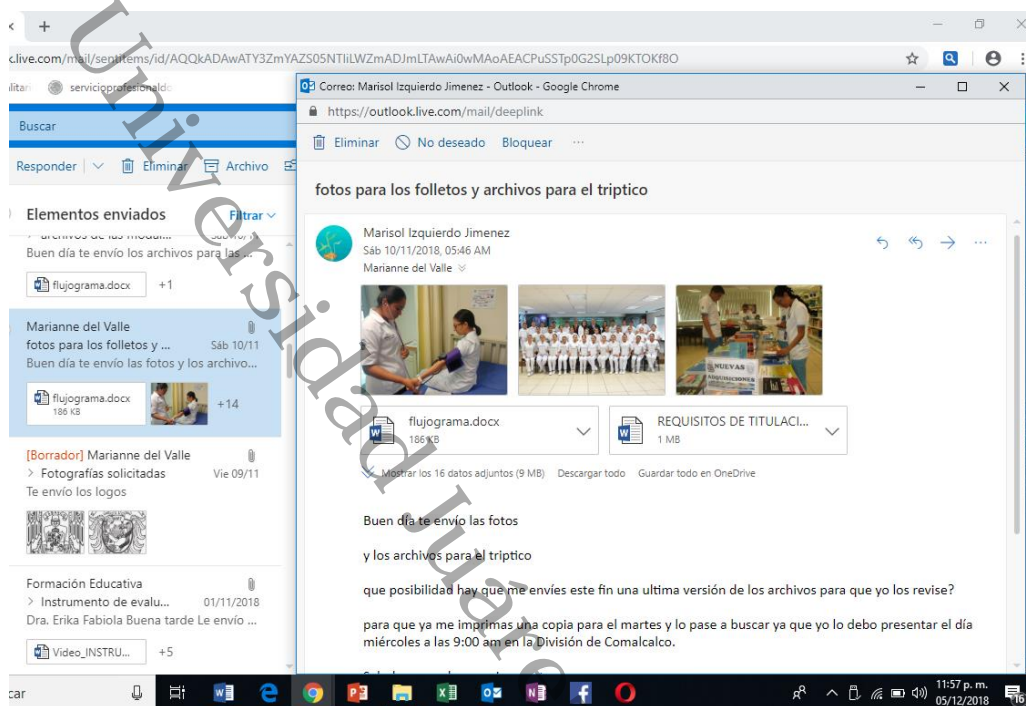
c.live.com/mail/sentitems/id/AQQkADAwATY3ZmYAZS05NTliLWZmADJmLTAwAi0wMAoAEACPuSSTp0G2SLp09KTOKf8O

ilitar servicioprofesionaldo

Buscar

Responder | Eliminar Archivo

Elementos enviados Filtrar

Buen día te envío los archivos para las...

flujograma.docx +1

Marianne del Valle
fotos para los folletos y ... Sáb 10/11
Buen día te envío las fotos y los archivo...

flujograma.docx 186 KB +14

[Borrador] Marianne del Valle
> Fotografías solicitadas Vie 09/11
Te envío los logos

Formación Educativa
> Instrumento de evalu... 01/11/2018
Dra. Erika Fabiola Buena tarde Le envío ...

Video_INSTRU... +5

Correo: Marisol Izquierdo Jimenez - Outlook - Google Chrome

https://outlook.live.com/mail/deeplink

Eliminar No deseado Bloquear ···

fotos para los folletos y archivos para el triptico

Marisol Izquierdo Jimenez
Sáb 10/11/2018, 05:46 AM
Marianne del Valle

NUEVAS ADQUISICIONES

flujograma.docx 186 KB

REQUISITOS DE TITULACI... 1 MB

Mostrar los 16 datos adjuntos (9 MB) Descargar todo Guardar todo en OneDrive

Buen día te envío las fotos

y los archivos para el triptico

que posibilidad hay que me envíes este fin una ultima versión de los archivos para que yo los revise?

para que ya me imprimas una copia para el martes y lo pase a buscar ya que yo lo debo presentar el día miércoles a las 9:00 am en la División de Comalcalco.

Universidad Juárez

car

11:57 p. m. 05/12/2018 16